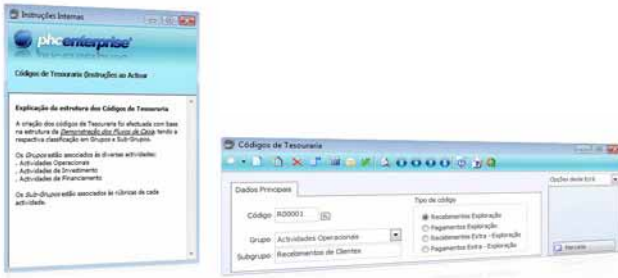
Instruções Internas

phc enterprise

Códigos de Tesouraria (Instruções ao Activar

Explicação da estrutura dos Códigos de Tesouraria

A criação dos códigos de Tesouraria foi efectuada com base na estrutura da Demonstração dos Fluxos de Caixa tendo a respectiva classificação em Grupos e Sub-Grupos.

Os Grupos estão associados às diversas actividades:
- Actividades Operacionais
- Actividades de Investimento
- Actividades de Financiamento

Os Sub-Grupos estão associados às rúbricas de cada actividade.

Códigos de Tesouraria

Dados Principais

Código RO0001

Grupo Actividades Operacionais

Subgrupo Recebimentos de Clientes

Tipo de código

Recebimentos Exploração

Pagamentos Exploração

Recebimentos Extra - Exploração

Pagamentos Extra - Exploração

Opções deste Ecrã

Recursos